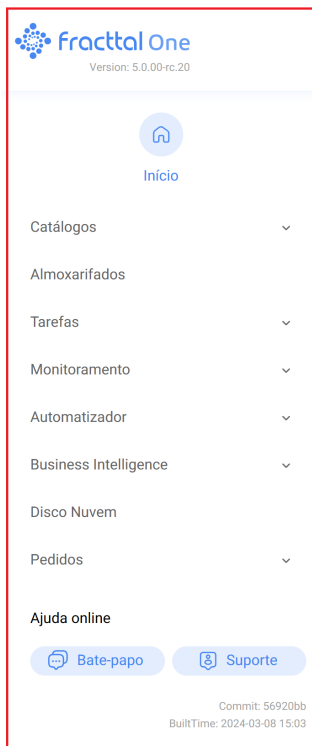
fracttal One
Version: 5.0.00-rc.20

Início

Catálogos

Almoxarifados

Tarefas

Monitoramento

Automatizador

Business Intelligence

Disco Nuvem

Pedidos

Ajuda online

Bate-papo
Suporte

Commit: 56920bb
BuiltTime: 2024-03-08 15:03